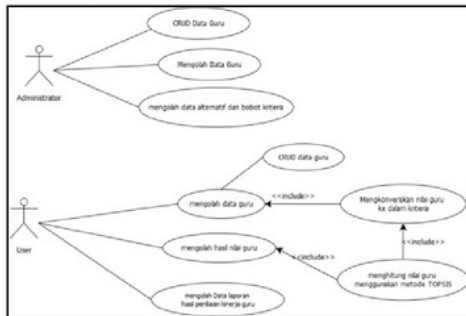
CRUD Data Guru

Mengolah Data Guru

Administrator

mengolah data alternatif dan bobot kriteria

CRUD data guru

mengolah data guru

<<include>>

Mengkonversikan nilai guru ke dalam kriteria

User

<<include>>

mengolah hasil nilai guru

<<include>>

menghitung nilai guru menggunakan metode TOPSIS

mengolah Data laporan hasil penilaian kinerja guru